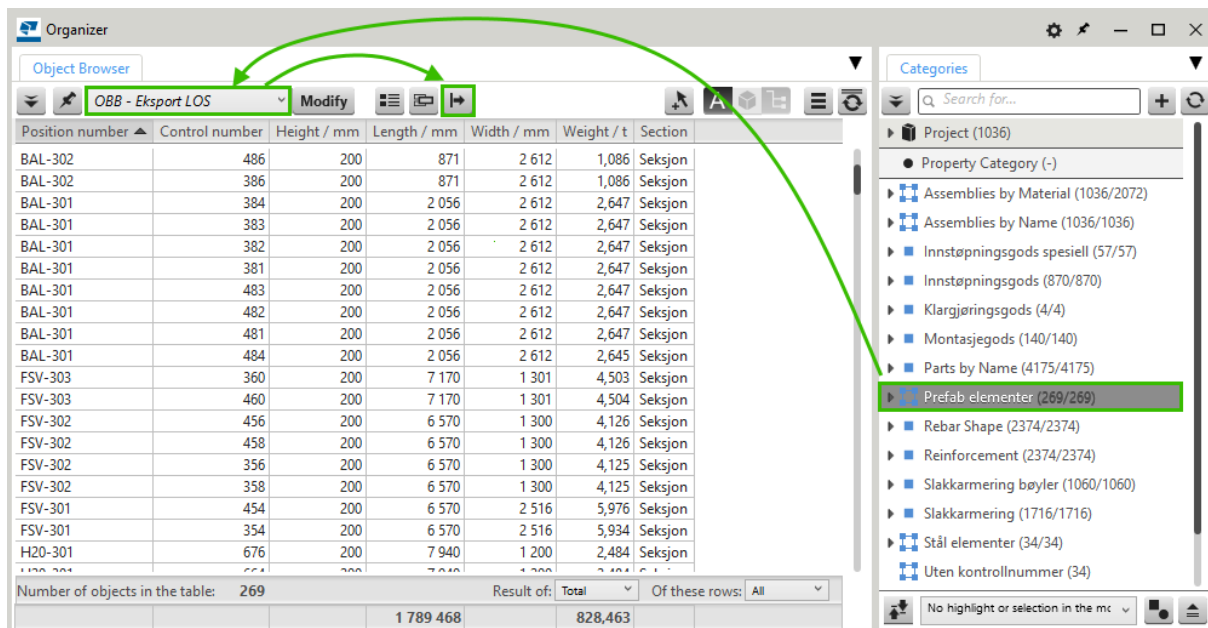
Organizer

Object Browser

OBB - Eksport LOS
Modify

| Position number | Control number | Height / mm | Length / mm | Width / mm | Weight / t | Section |
|---|---|---|---|---|---|---|
| BAL-302 | 486 | 200 | 871 | 2 612 | 1,086 | Seksjon |
| BAL-302 | 386 | 200 | 871 | 2 612 | 1,086 | Seksjon |
| BAL-301 | 384 | 200 | 2 056 | 2 612 | 2,647 | Seksjon |
| BAL-301 | 383 | 200 | 2 056 | 2 612 | 2,647 | Seksjon |
| BAL-301 | 382 | 200 | 2 056 | 2 612 | 2,647 | Seksjon |
| BAL-301 | 381 | 200 | 2 056 | 2 612 | 2,647 | Seksjon |
| BAL-301 | 483 | 200 | 2 056 | 2 612 | 2,647 | Seksjon |
| BAL-301 | 482 | 200 | 2 056 | 2 612 | 2,647 | Seksjon |
| BAL-301 | 481 | 200 | 2 056 | 2 612 | 2,647 | Seksjon |
| BAL-301 | 484 | 200 | 2 056 | 2 612 | 2,645 | Seksjon |
| FSV-303 | 360 | 200 | 7 170 | 1 301 | 4,503 | Seksjon |
| FSV-303 | 460 | 200 | 7 170 | 1 301 | 4,504 | Seksjon |
| FSV-302 | 456 | 200 | 6 570 | 1 300 | 4,126 | Seksjon |
| FSV-302 | 458 | 200 | 6 570 | 1 300 | 4,126 | Seksjon |
| FSV-302 | 356 | 200 | 6 570 | 1 300 | 4,125 | Seksjon |
| FSV-302 | 358 | 200 | 6 570 | 1 300 | 4,125 | Seksjon |
| FSV-301 | 454 | 200 | 6 570 | 2 516 | 5,976 | Seksjon |
| FSV-301 | 354 | 200 | 6 570 | 2 516 | 5,934 | Seksjon |
| H20-301 | 676 | 200 | 7 940 | 1 200 | 2,484 | Seksjon |

Number of objects in the table: 269
Result of: Total
Of these rows: All
1 789 468
828,463

Categories
Search for...
Project (1036)
Property Category (-)
Assemblies by Material (1036/2072)
Assemblies by Name (1036/1036)
Innstøpningsgods spesiell (57/57)
Innstøpningsgods (870/870)
Klargjøringsgods (4/4)
Montasjegods (140/140)
Parts by Name (4175/4175)
Prefab elementer (269/269)
Rebar Shape (2374/2374)
Reinforcement (2374/2374)
Slakkarmering bøyler (1060/1060)
Slakkarmering (1716/1716)
Stål elementer (34/34)
Uten kontrollnummer (34)
No highlight or selection in the mo